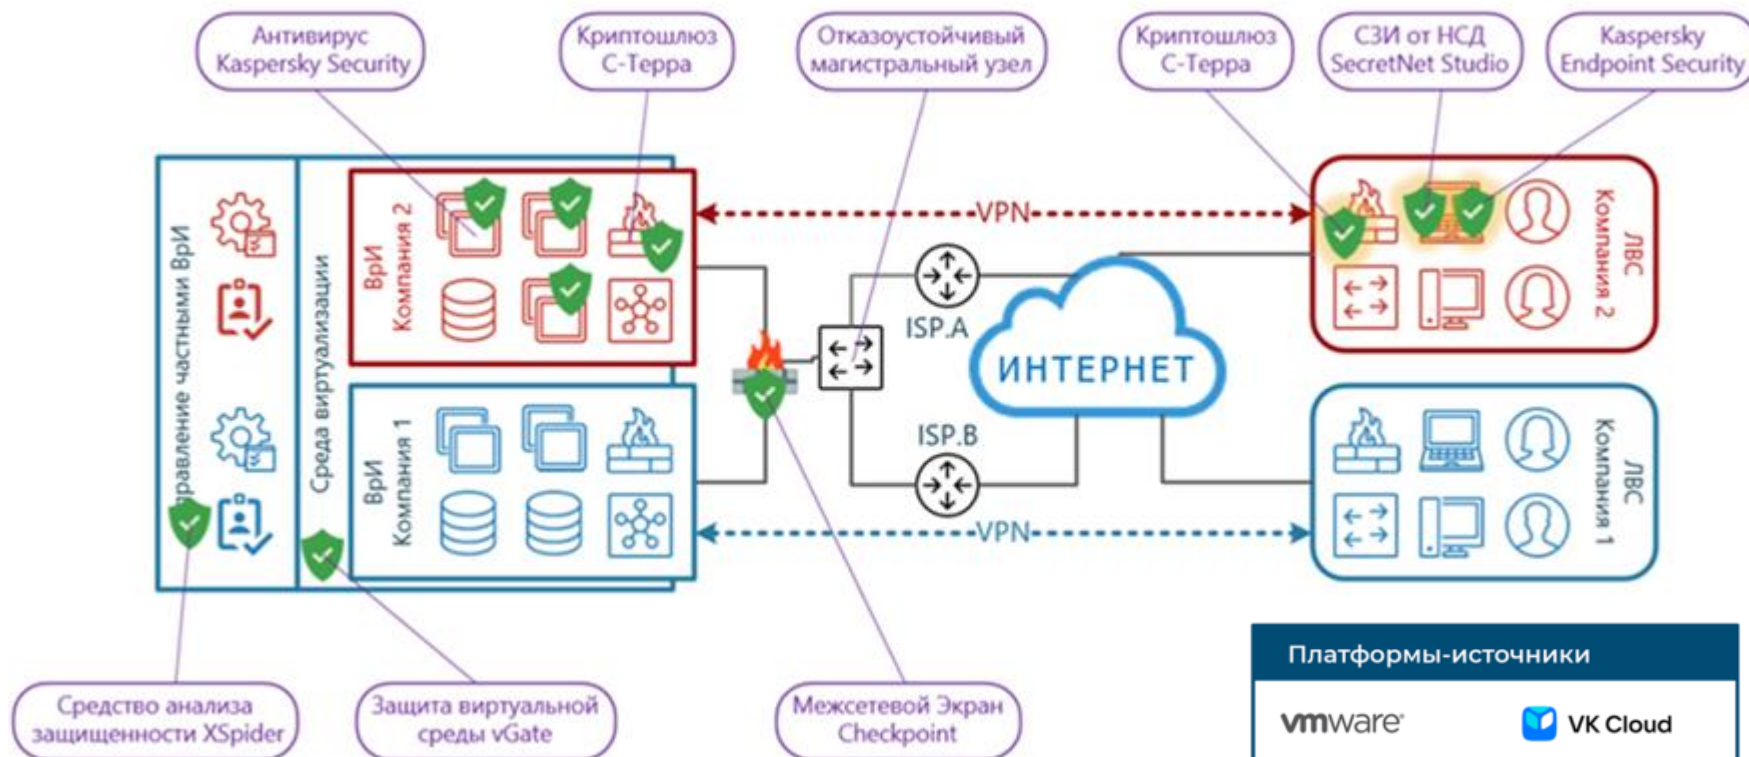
Антивирус Kaspersky Security

Криптошлюз С-Терра

Отказоустойчивый магистральный узел

Криптошлюз С-Терра

СЗИ от НСД SecretNet Studio

Kaspersky Endpoint Security

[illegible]равление частными ВрИ

Среда виртуализации

ВрИ Компания 2

ВрИ Компания 1

VPN

VPN

ISP.A

ISP.B

ИНТЕРНЕТ

ЛВС Компания 2

ЛВС Компания 1

Платформы-источники

vmware

VK Cloud

Средство анализа защищенности XSpider

Защита виртуальной среды vGate

Межсетевой Экран Checkpoint